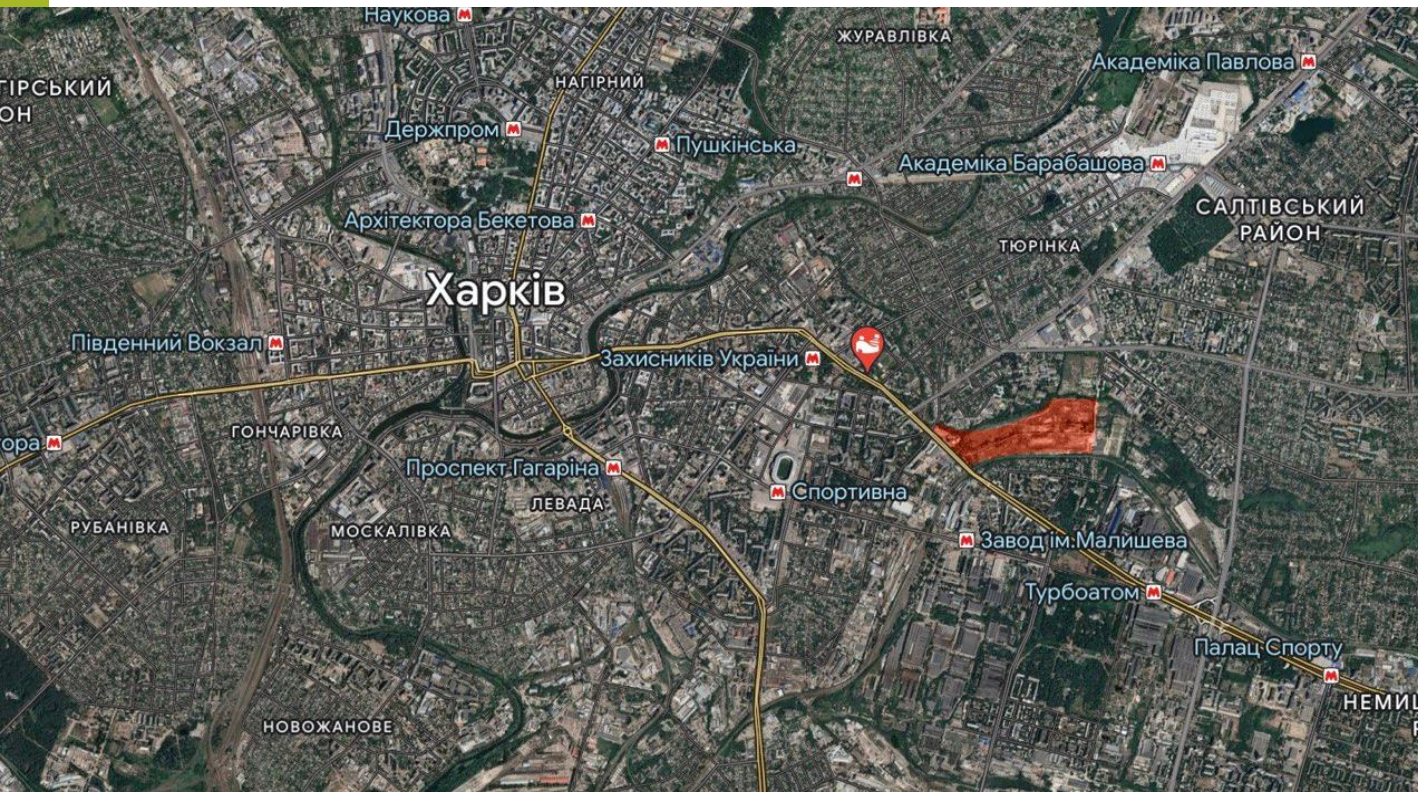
Наукова
ЖУРАВЛІВКА
Академіка Павлова
ТІРСЬКИЙ
ОН
НАГІРНИЙ
Держпром
Пушкінська
Академіка Барабашова
САЛТІВСЬКИЙ
РАЙОН
Архітектора Бекетова
ТЮРІНКА
Харків
Південний Вокзал
Захисників України
ора
ГОНЧАРІВКА
Проспект Гагаріна
ЛЕВАДА
Спортивна
РУБАНІВКА
МОСКАЛІВКА
Завод ім.Малишева
Турбоатом
Палац Спорту
НЕМИ
НОВОЖАНОВЕ